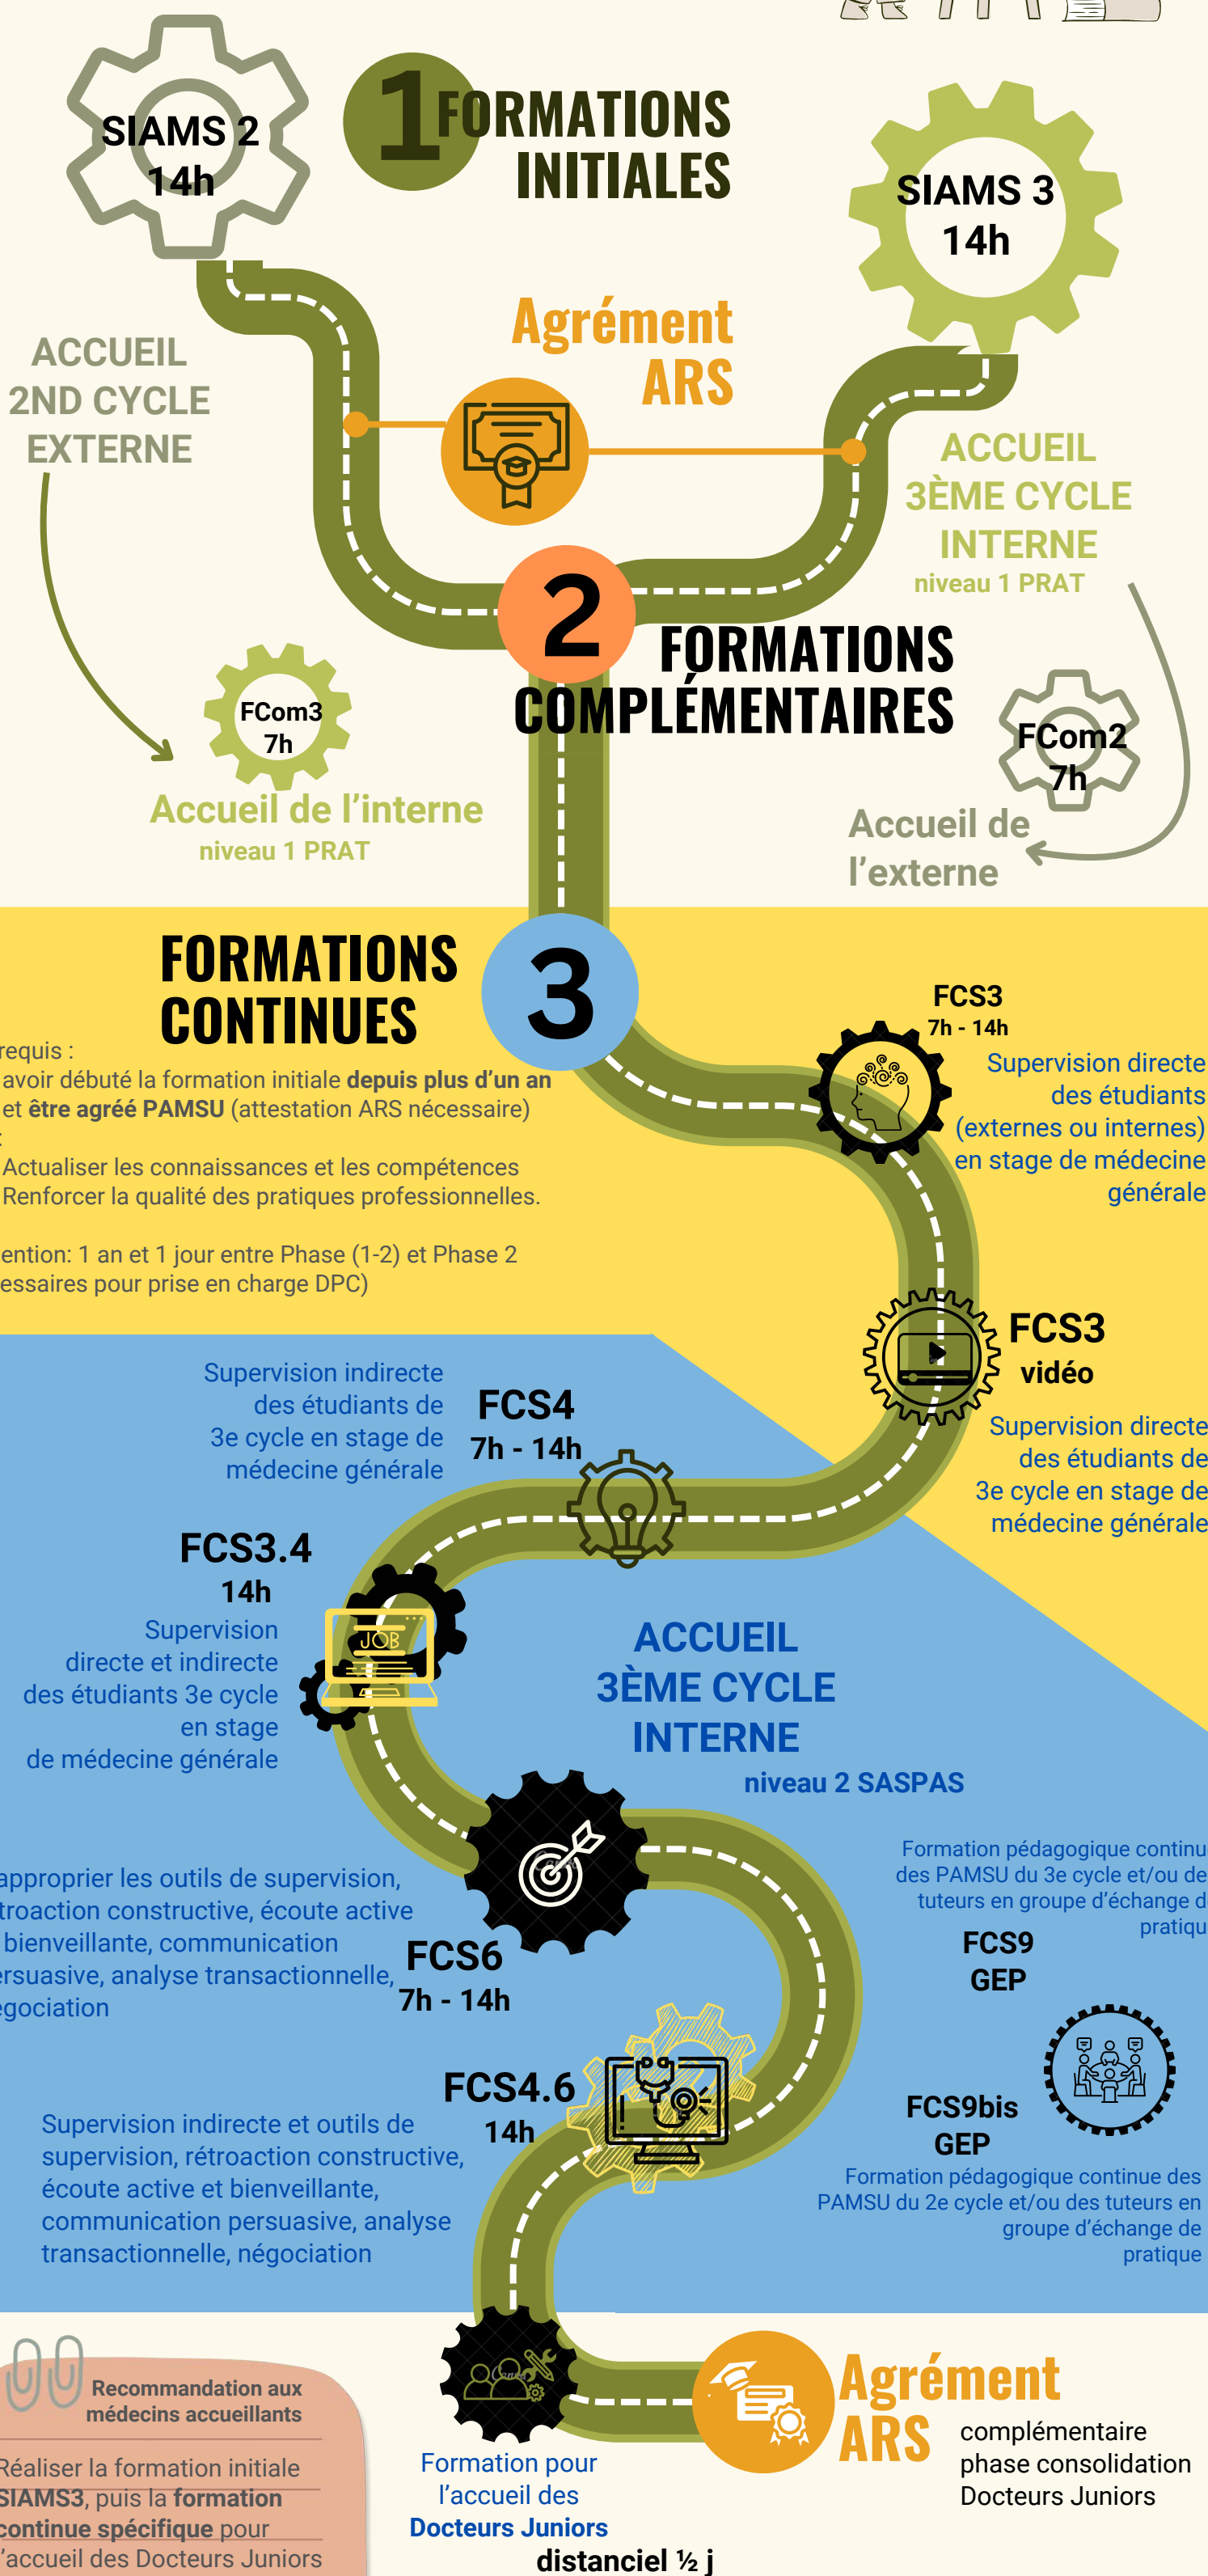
SIAMS 2
14h

1 FORMATIONS INITIALES

SIAMS 3
14h

Agrément ARS

ACCUEIL 2ND CYCLE EXTERNE

ACCUEIL 3ÈME CYCLE INTERNE
niveau 1 PRAT

2 FORMATIONS COMPLÉMENTAIRES

FCom3
7h
Accueil de l'interne
niveau 1 PRAT

FCom2
7h
Accueil de l'externe

FORMATIONS CONTINUES 3

requis :
avoir débuté la formation initiale depuis plus d'un an et être agréé PAMSU (attestation ARS nécessaire)
:
Actualiser les connaissances et les compétences
Renforcer la qualité des pratiques professionnelles.

ention: 1 an et 1 jour entre Phase (1-2) et Phase 2
essaires pour prise en charge DPC)

FCS3
7h - 14h
Supervision directe des étudiants (externes ou internes) en stage de médecine générale

FCS3
vidéo
Supervision directe des étudiants de 3e cycle en stage de médecine générale

Supervision indirecte des étudiants de 3e cycle en stage de médecine générale
FCS4
7h - 14h

FCS3.4
14h
Supervision directe et indirecte des étudiants 3e cycle en stage de médecine générale

JOB

ACCUEIL 3ÈME CYCLE INTERNE
niveau 2 SASPAS

Formation pédagogique continu des PAMSU du 3e cycle et/ou de tuteurs en groupe d'échange d pratiqu
FCS9
GEP

approprier les outils de supervision, troaction constructive, écoute active bienveillante, communication rsuasive, analyse transactionnelle, égociation
FCS6
7h - 14h

FCS4.6
14h
Supervision indirecte et outils de supervision, rétroaction constructive, écoute active et bienveillante, communication persuasive, analyse transactionnelle, négociation

FCS9bis
GEP
Formation pédagogique continue des PAMSU du 2e cycle et/ou des tuteurs en groupe d'échange de pratique

Recommandation aux médecins accueillants
Réaliser la formation initiale SIAMS3, puis la formation continue spécifique pour l'accueil des Docteurs Juniors

Formation pour l'accueil des Docteurs Juniors
distanciel ½ j

Agrément ARS
complémentaire phase consolidation Docteurs Juniors